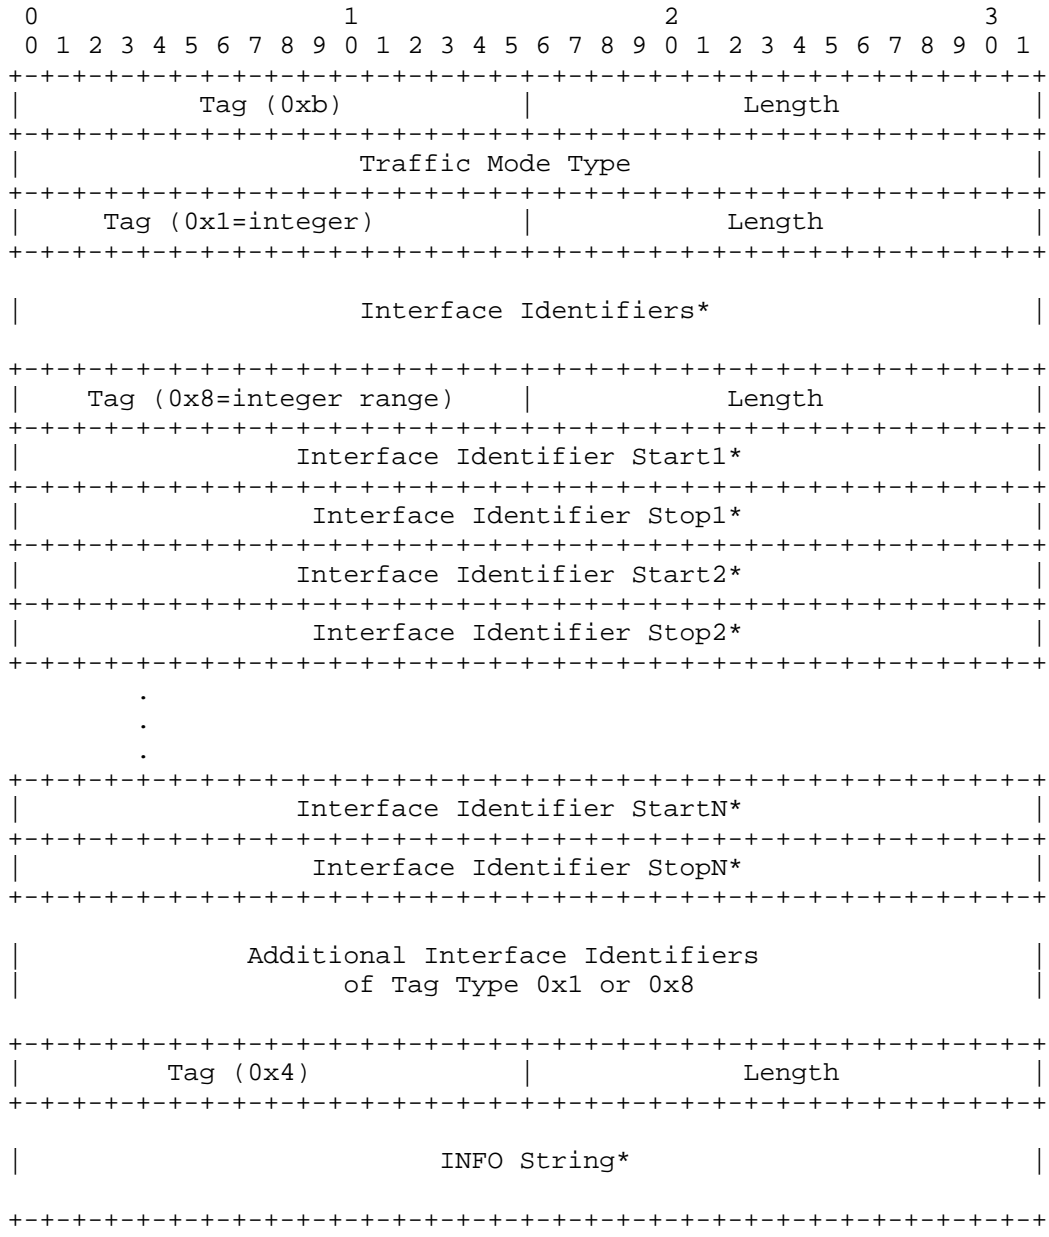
0 1 2 3
0 1 2 3 4 5 6 7 8 9 0 1 2 3 4 5 6 7 8 9 0 1 2 3 4 5 6 7 8 9 0 1

| Tag (0xb) | Length |
|---|---|
| Traffic Mode Type | |
| Tag (0x1=integer) | Length |
| Interface Identifiers* | |
| Tag (0x8=integer range) | Length |
| Interface Identifier Start1* | |
| Interface Identifier Stop1* | |
| Interface Identifier Start2* | |
| Interface Identifier Stop2* | |
| . . . | |
| Interface Identifier StartN* | |
| Interface Identifier StopN* | |
| Additional Interface Identifiers of Tag Type 0x1 or 0x8 | |
| Tag (0x4) | Length |
| INFO String* | |